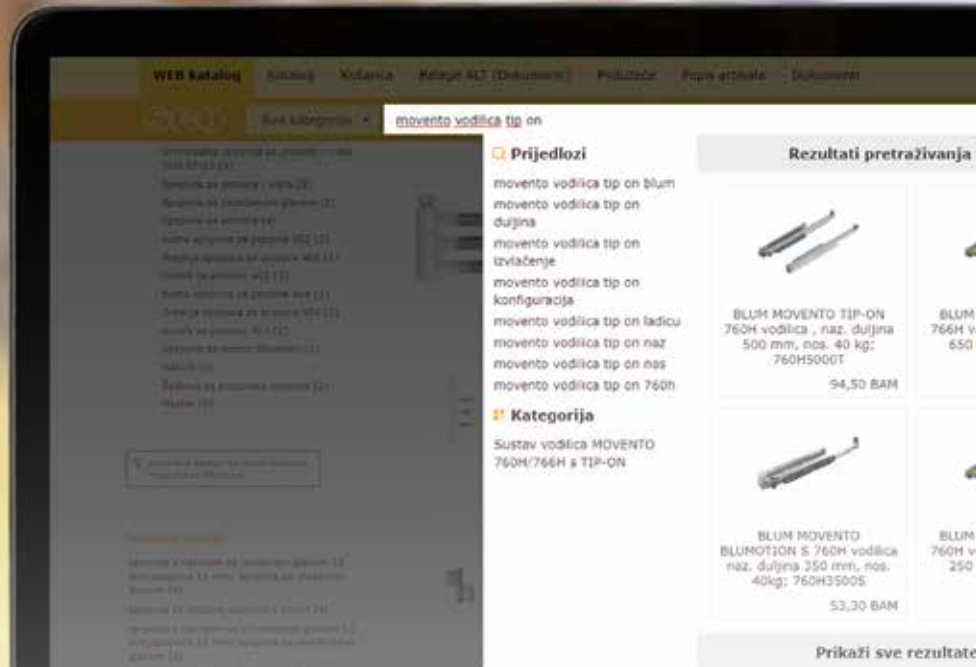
WEB katalog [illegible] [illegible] Katalog ALT (Dokumenti) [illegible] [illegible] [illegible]

Sve kategorije

movento vodilica tip on

Prijedlozi

movento vodilica tip on blum

movento vodilica tip on duljina

movento vodilica tip on izvlačenje

movento vodilica tip on konfiguracija

movento vodilica tip on ladicu

movento vodilica tip on naz

movento vodilica tip on nos

movento vodilica tip on 760h

Kategorija

Sustav vodilica MOVENTO 760H/766H s TIP-ON

Rezultati pretraživanja

BLUM MOVENTO TIP-ON 760H vodilica , naz. duljina 500 mm, nos. 40 kg; 760H5000T

94,50 BAM

BLUM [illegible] 766H v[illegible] 650 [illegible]

BLUM MOVENTO BLUMOTION S 760H vodilica naz. duljina 250 mm, nos. 40kg; 760H2500S

53,30 BAM

BLUM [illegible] 760H v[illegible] 250 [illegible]

Prikaži sve rezultate